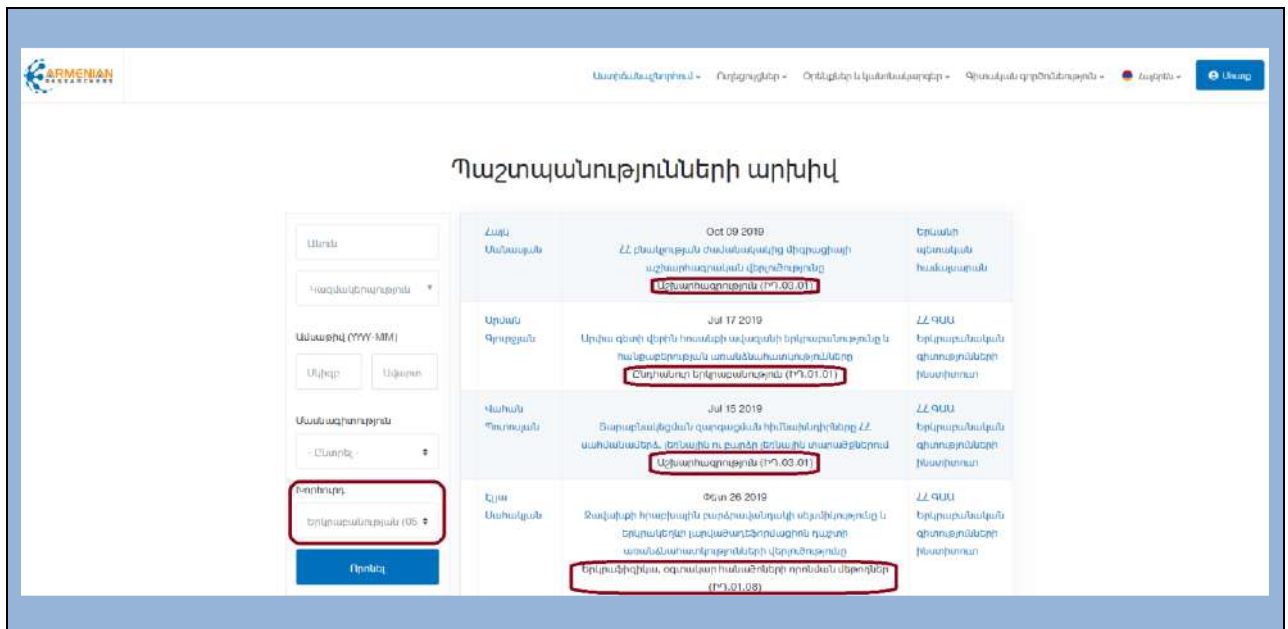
ARMENIAN RESEARCHERS

Աստիճանաշնորհում ▾ Ուղեցույցներ ▾ Օրենքներ և կանոնակարգեր ▾ Գիտական գործունեություն ▾ Հայերեն ▾ Մուտք

Պաշտպանությունների արխիվ

Անուն

Հազմակերպություն

Ամսաթիվ (YYYY-MM)

Սկիզբ Ավարտ

Մասնագիտություն

- Ընտրել -

Ոլորտը

Երկրաբանություն (05

Որոնել

| Հայկ Սանասյան | Oct 09 2019<br>ՀՀ բնակչության ժամանակակից միգրացիայի աշխարհագրական վերլուծությունը<br>Աշխարհագրություն (ԻԴ.03.01) | Երևանի պետական համալսարան |
|---|---|---|
| Արման Գրիգորյան | Jul 17 2019<br>Արփա գետի վերին հոսանքի ավազանի երկրաբանական և հանքաբերության առանձնահատկությունները<br>Ընդհանուր երկրաբանություն (ԻԴ.01.01) | ՀՀ ԳԱԱ Երկրաբանական գիտությունների ինստիտուտ |
| Վահան Պողոսյան | Jul 15 2019<br>Տարաբնակեցման զարգացման հիմնախնդիրները ՀՀ սահմանամերձ, լեռնային ու բարձր լեռնային տարածքներում<br>Աշխարհագրություն (ԻԴ.03.01) | ՀՀ ԳԱԱ Երկրաբանական գիտությունների ինստիտուտ |
| Էլյա Սահակյան | Փետ 26 2019<br>Չափափոխի հրաբխային բարձրավանդակի սեյսմիկությունը և երկրակեղևի խախտումների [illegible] առանձնահատկությունների վերլուծությունը<br>Երկրաֆիզիկա, օգտակար հանածոների որոնման մեթոդներ (ԻԴ.01.08) | ՀՀ ԳԱԱ Երկրաբանական գիտությունների ինստիտուտ |